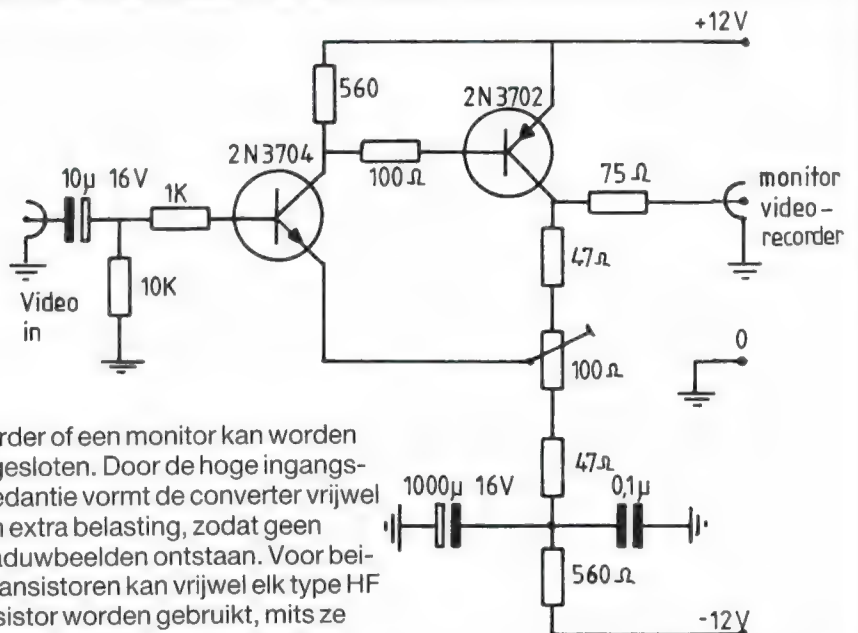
+12V

560

2N3702

2N3704

10µ 16V

1K

100Ω

75Ω

monitor video-recorder

10K

Video in

47Ω

0

100Ω

rder of een monitor kan worden gesloten. Door de hoge ingangsedantie vormt de converter vrijwel n extra belasting, zodat geen aduwbeelden ontstaan. Voor beiansistoren kan vrijwel elk type HF sistor worden gebruikt, mits ze

47Ω

1000µ 16V

0,1µ

560Ω

-12V